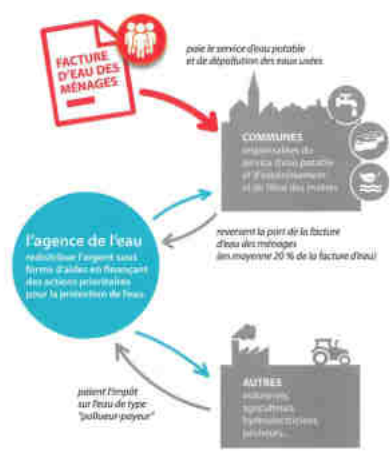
FACTURE D'EAU DES MÉNAGES

paie le service d'eau potable et de dépollution des eaux usées

COMMUNES
organisatrices du service d'eau potable et d'assainissement et de l'état des rivières

reversent la part de la facture d'eau des ménages (en moyenne 20 % de la facture d'eau)

l'agence de l'eau
redistribue l'argent sous forme d'aides en finançant des actions prioritaires pour la protection de l'eau

paient l'impôt sur l'eau de type "pollueur-payeur"

AUTRES
industriels, agriculteurs, hydroélectriciens, pêcheurs...